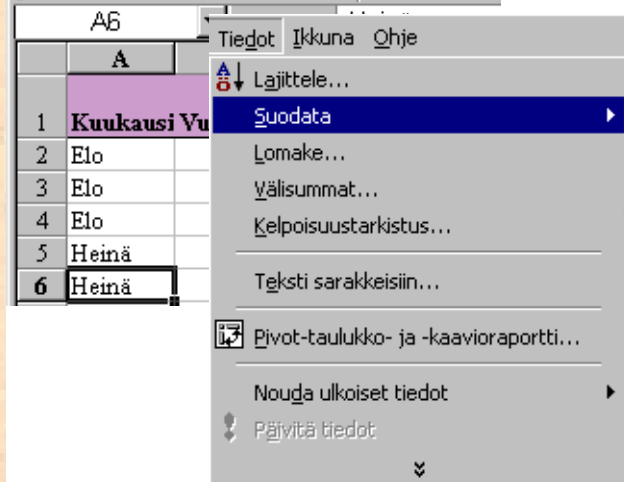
A6

Tiedot Ikkuna Ohje

| | A |
|---|---|
| 1 | Kuukausi Vu |
| 2 | Elo |
| 3 | Elo |
| 4 | Elo |
| 5 | Heinä |
| 6 | Heinä |

Lajittele...
Suodata
Lomake...
Välisummat...
Kelpoisuustarkistus...
Teksti sarakkeisiin...
Pivot-taulukko- ja -kaavioraportti...
Nouda ulkoiset tiedot
Päivitä tiedot